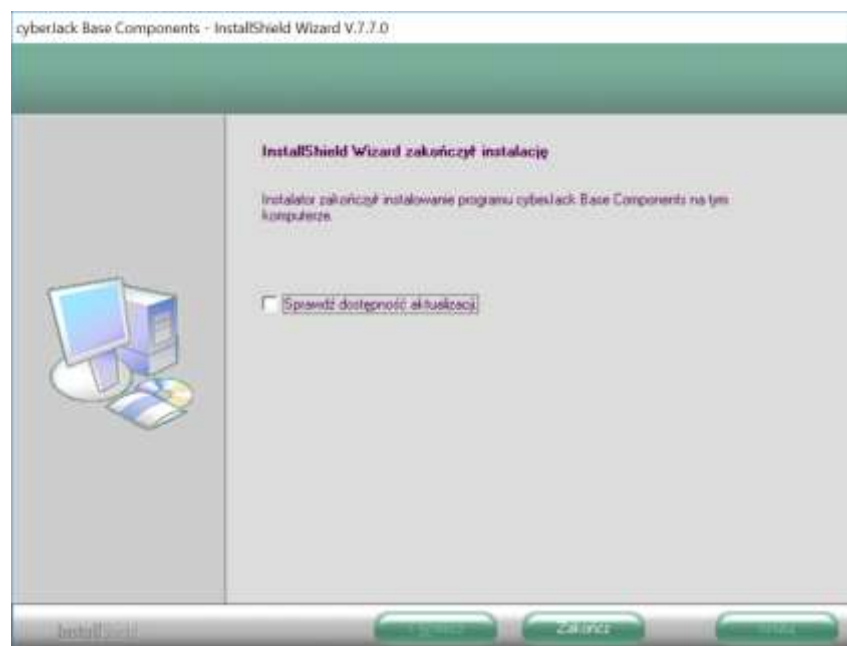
cyberJack Base Components - InstallShield Wizard V.7.7.0

InstallShield Wizard zakończył instalację

Instalator zakończył instalowanie programu cyberJack Base Components na tym komputerze.

Sprawdź dostępność aktualizacji

InstallShield

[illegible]

Zakończ

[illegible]